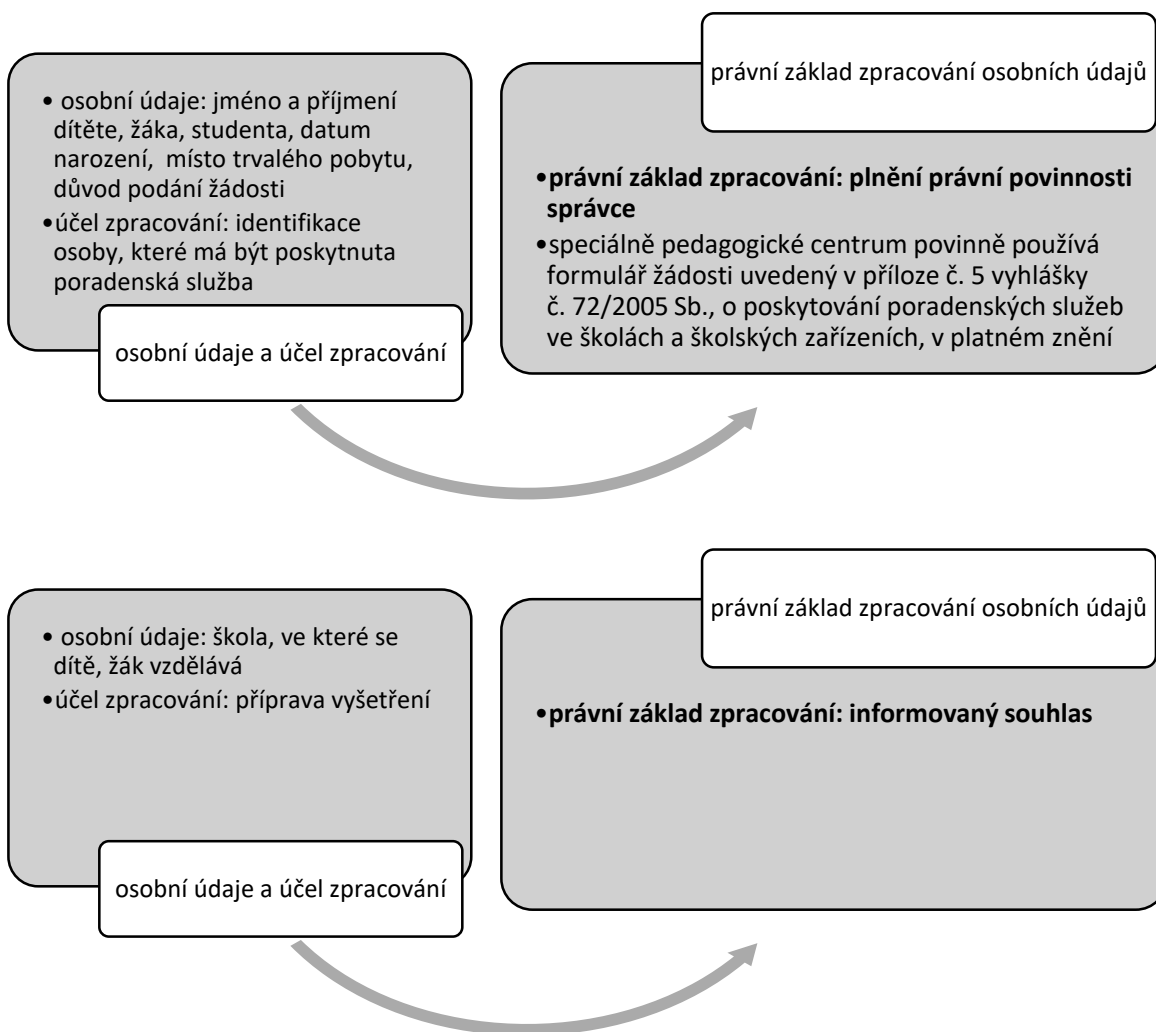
• osobní údaje: jméno a příjmení dítěte, žáka, studenta, datum narození, místo trvalého pobytu, důvod podání žádosti
• účel zpracování: identifikace osoby, které má být poskytnuta poradenská služba

osobní údaje a účel zpracování

právní základ zpracování osobních údajů

• **právní základ zpracování: plnění právní povinnosti správce**
• speciálně pedagogické centrum povinně používá formulář žádosti uvedený v příloze č. 5 vyhlášky č. 72/2005 Sb., o poskytování poradenských služeb ve školách a školských zařízeních, v platném znění

• osobní údaje: škola, ve které se dítě, žák vzdělává
• účel zpracování: příprava vyšetření

osobní údaje a účel zpracování

právní základ zpracování osobních údajů

• **právní základ zpracování: informovaný souhlas**